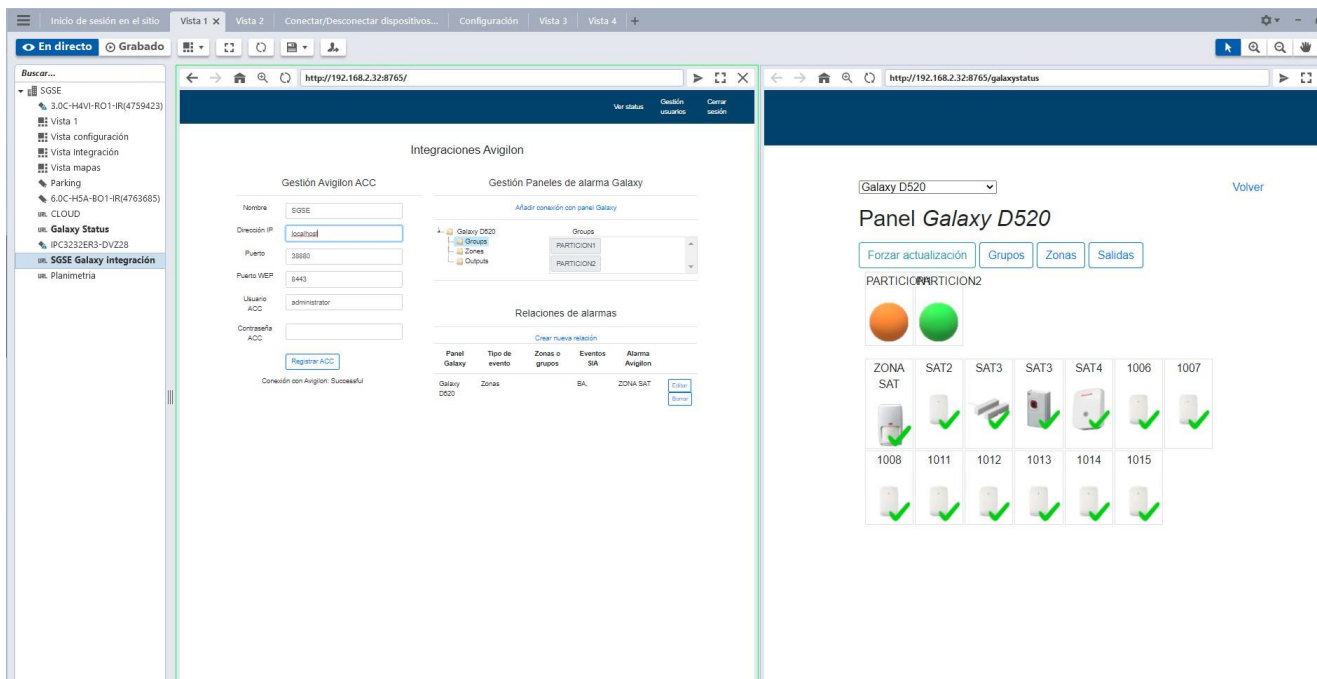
Inicio de sesión en el sitio | Vista 1 × | Vista 2 | Conectar/Desconectar dispositivos... | Configuración | Vista 3 | Vista 4 | +

En directo | Grabado

Buscar...
SGSE
3.0C-H4VI-RO1-IR(4759423)
Vista 1
Vista configuración
Vista Integración
Vista mapas
Parking
6.0C-H5A-BO1-IR(4763685)
URL CLOUD
URL Galaxy Status
IPC3232ER3-DVZ28
URL SGSE Galaxy integración
URL Planimetria

http://192.168.2.32:8765/

Ver status | Gestión usuarios | Cerrar sesión

Integraciones Avigilon

Gestión Avigilon ACC

Nombre: SGSE
Dirección IP: localhost
Puerto: 38880
Puerto WEP: 8443
Usuario ACC: administrator
Contraseña ACC:
Registrar ACC
Conexión con Avigilon: Successful

Gestión Paneles de alarma Galaxy

Añadir conexión con panel Galaxy

Galaxy D520
Groups
Zones
Outputs

Groups
PARTICION1
PARTICION2

Relaciones de alarmas

Crear nueva relación

| Panel Galaxy | Tipo de evento | Zonas o grupos | Eventos SIA | Alarma Avigilon | |
|---|---|---|---|---|---|
| Galaxy D520 | Zonas | | BA, | ZONA SAT | Editar Borrar |

http://192.168.2.32:8765/galaxystatus

Galaxy D520

Volver

Panel Galaxy D520

Forzar actualización | Grupos | Zonas | Salidas

PARTICION1 PARTICION2

ZONA SAT | SAT2 | SAT3 | SAT3 | SAT4 | 1006 | 1007
1008 | 1011 | 1012 | 1013 | 1014 | 1015